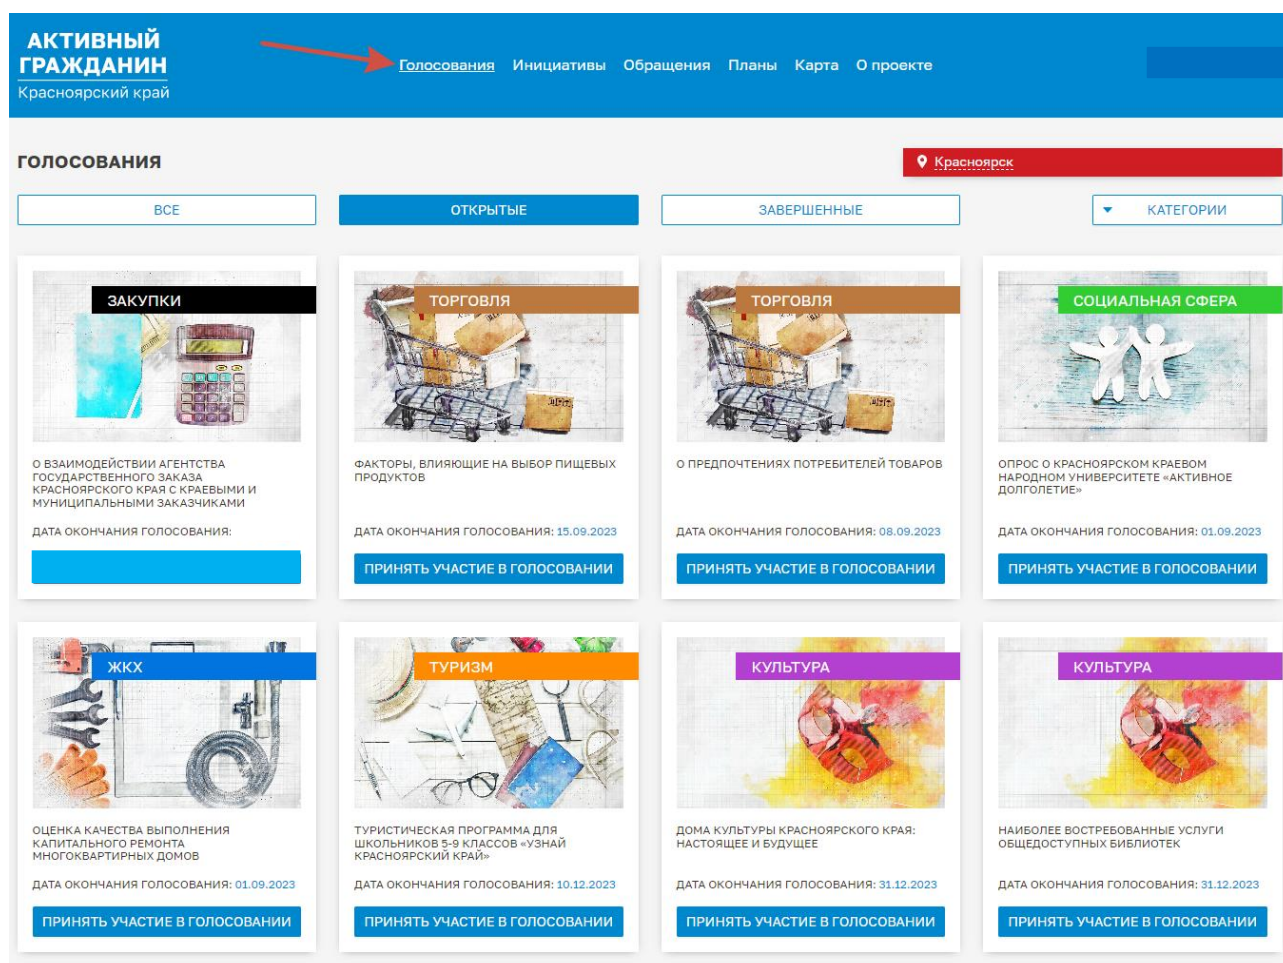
АКТИВНЫЙ ГРАЖДАНИН
Красноярский край

Голосования Инициативы Обращения Планы Карта О проекте

ГОЛОСОВАНИЯ

Красноярск

ВСЕ
ОТКРЫТЫЕ
ЗАВЕРШЕННЫЕ
КАТЕГОРИИ

ЗАКУПКИ
О ВЗАИМОДЕЙСТВИИ АГЕНТСТВА ГОСУДАРСТВЕННОГО ЗАКАЗА КРАСНОЯРСКОГО КРАЯ С КРАЕВЫМИ И МУНИЦИПАЛЬНЫМИ ЗАКАЗЧИКАМИ
ДАТА ОКОНЧАНИЯ ГОЛОСОВАНИЯ:

ТОРГОВЛЯ
ФАКТОРЫ, ВЛИЯЮЩИЕ НА ВЫБОР ПИЩЕВЫХ ПРОДУКТОВ
ДАТА ОКОНЧАНИЯ ГОЛОСОВАНИЯ: 15.09.2023
ПРИНЯТЬ УЧАСТИЕ В ГОЛОСОВАНИИ

ТОРГОВЛЯ
О ПРЕДПОЧТЕНИЯХ ПОТРЕБИТЕЛЕЙ ТОВАРОВ
ДАТА ОКОНЧАНИЯ ГОЛОСОВАНИЯ: 08.09.2023
ПРИНЯТЬ УЧАСТИЕ В ГОЛОСОВАНИИ

СОЦИАЛЬНАЯ СФЕРА
ОПРОС О КРАСНОЯРСКОМ КРАЕВОМ НАРОДНОМ УНИВЕРСИТЕТЕ «АКТИВНОЕ ДОЛГОЛЕТИЕ»
ДАТА ОКОНЧАНИЯ ГОЛОСОВАНИЯ: 01.09.2023
ПРИНЯТЬ УЧАСТИЕ В ГОЛОСОВАНИИ

ЖКХ
ОЦЕНКА КАЧЕСТВА ВЫПОЛНЕНИЯ КАПИТАЛЬНОГО РЕМОНТА МНОГОКВАРТИРНЫХ ДОМОВ
ДАТА ОКОНЧАНИЯ ГОЛОСОВАНИЯ: 01.09.2023
ПРИНЯТЬ УЧАСТИЕ В ГОЛОСОВАНИИ

ТУРИЗМ
ТУРИСТИЧЕСКАЯ ПРОГРАММА ДЛЯ ШКОЛЬНИКОВ 5-9 КЛАССОВ «УЗНАЙ КРАСНОЯРСКИЙ КРАЙ»
ДАТА ОКОНЧАНИЯ ГОЛОСОВАНИЯ: 10.12.2023
ПРИНЯТЬ УЧАСТИЕ В ГОЛОСОВАНИИ

КУЛЬТУРА
ДОМА КУЛЬТУРЫ КРАСНОЯРСКОГО КРАЯ: НАСТОЯЩЕЕ И БУДУЩЕЕ
ДАТА ОКОНЧАНИЯ ГОЛОСОВАНИЯ: 31.12.2023
ПРИНЯТЬ УЧАСТИЕ В ГОЛОСОВАНИИ

КУЛЬТУРА
НАИБОЛЕЕ ВОСТРЕБОВАННЫЕ УСЛУГИ ОБЩЕДОСТУПНЫХ БИБЛИОТЕК
ДАТА ОКОНЧАНИЯ ГОЛОСОВАНИЯ: 31.12.2023
ПРИНЯТЬ УЧАСТИЕ В ГОЛОСОВАНИИ